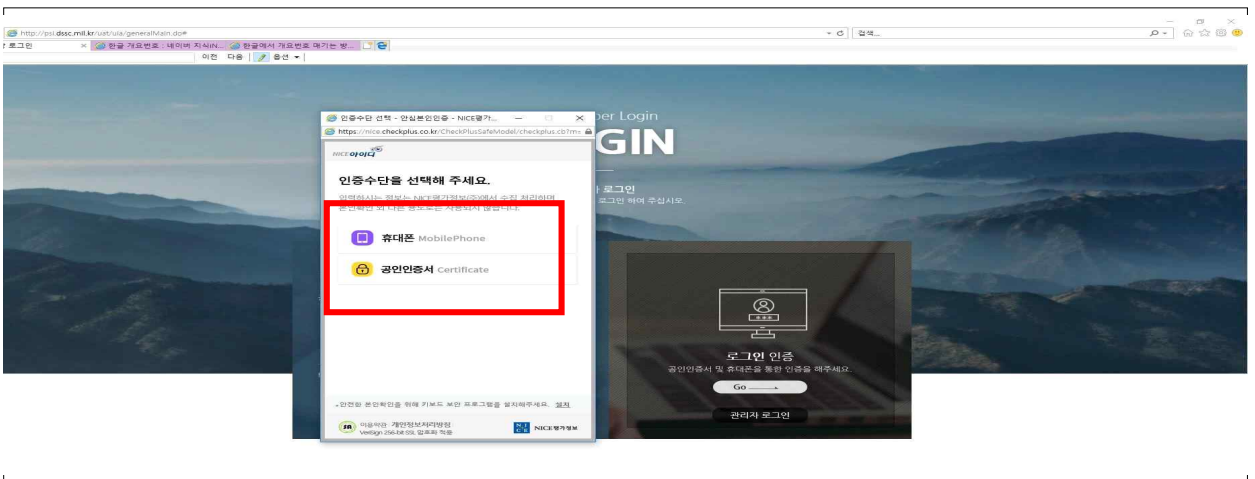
http://psi.dssc.mil.kr/uat/uia/generalMain.do#

검색...

로그인

한글 개요번호 : 네이버 지식iN...

한글에서 개요번호 매기는 방...

이전 다음 옵션

인증수단 선택 - 안심본인인증 - NICE평가...

https://nice.checkplus.co.kr/CheckPlusSafeModel/checkplus.cb?m=

NICE아이디

인증수단을 선택해 주세요.

입력하시는 정보는 NICE평가정보(주)에서 수집·처리하며 본인확인 외 다른 용도로는 사용되지 않습니다.

휴대폰 MobilePhone

공인인증서 Certificate

안전한 본인확인을 위해 키보드 보안 프로그램을 설치해주세요. 설치

이용약관 · 개인정보처리방침
VeriSign 256-bit SSL 암호화 적용

NICE평가정보

per Login

GIN

로그인

로그인 하여 주십시오

로그인 인증

공인인증서 및 휴대폰을 통한 인증을 해주세요.

Go

관리자 로그인